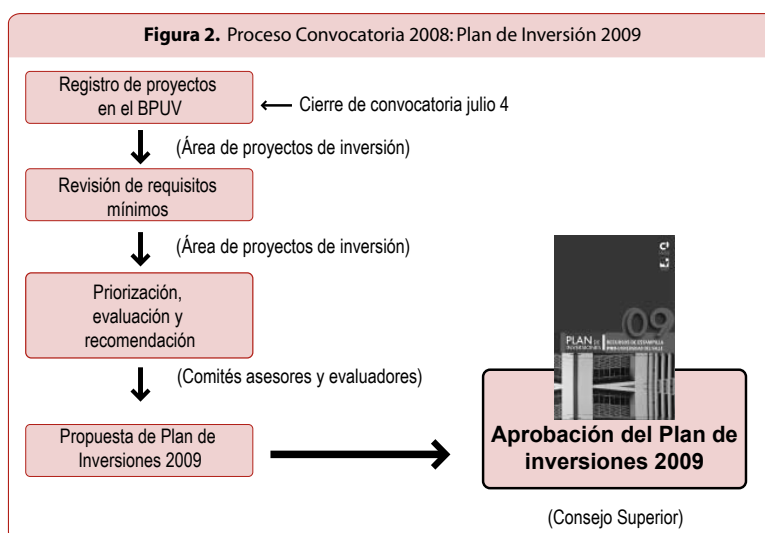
**Figura 2.** Proceso Convocatoria 2008: Plan de Inversión 2009

Registro de proyectos en el BPUV

Cierre de convocatoria julio 4

(Área de proyectos de inversión)

Revisión de requisitos mínimos

(Área de proyectos de inversión)

Priorización, evaluación y recomendación

(Comités asesores y evaluadores)

Propuesta de Plan de Inversiones 2009

PLAN DE INVERSIONES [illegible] 09

Aprobación del Plan de inversiones 2009

(Consejo Superior)